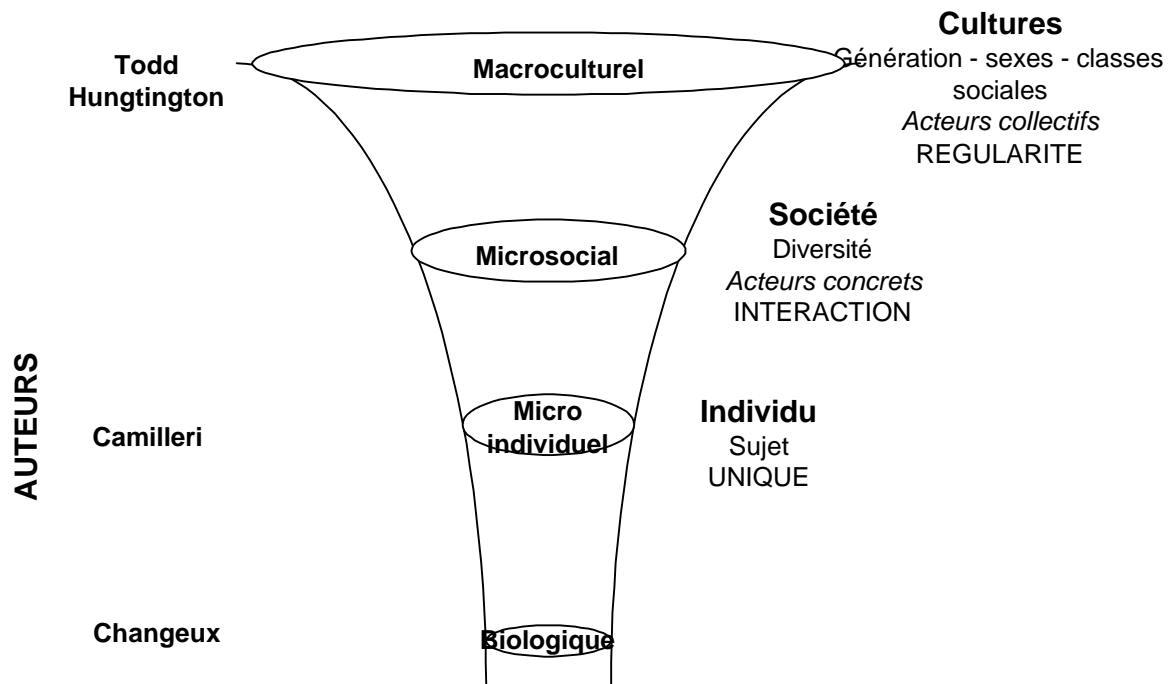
Cultures
Génération - sexes - classes sociales
*Acteurs collectifs*
REGULARITE

Todd
Hungtington

Macroculturel

Société
Diversité
*Acteurs concrets*
INTERACTION

Microsocial

AUTEURS

Camilleri

Micro individuel

Individu
Sujet
UNIQUE

Changeux

Biologique